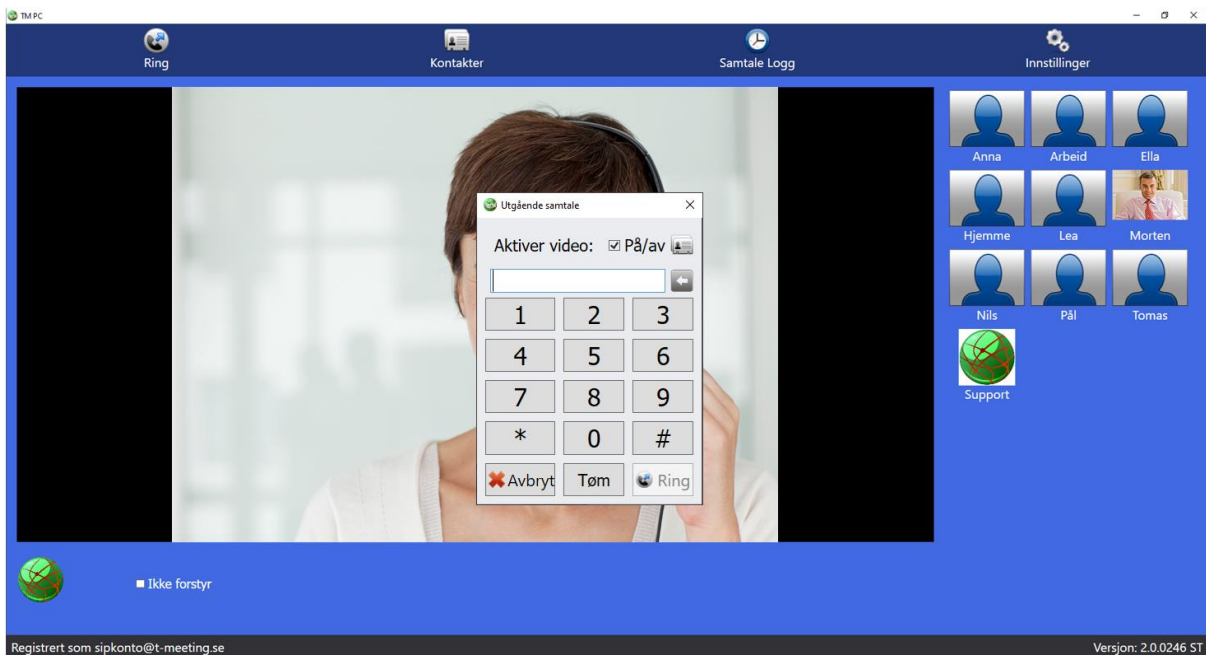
TM PC

Ring Kontakter Samtale Logg Innstillinger

Utgående samtale

Aktiver video: ☑ På/av

| 1 | 2 | 3 |
|---|---|---|
| 4 | 5 | 6 |
| 7 | 8 | 9 |
| * | 0 | # |

Avbryt Tøm Ring

Anna Arbeid Ella
Hjemme Lea Morten
Nils Pål Tomas
Support

Ikke forstyr

Registrert som sipkonto@t-meeting.se

Versjon: 2.0.0246 ST